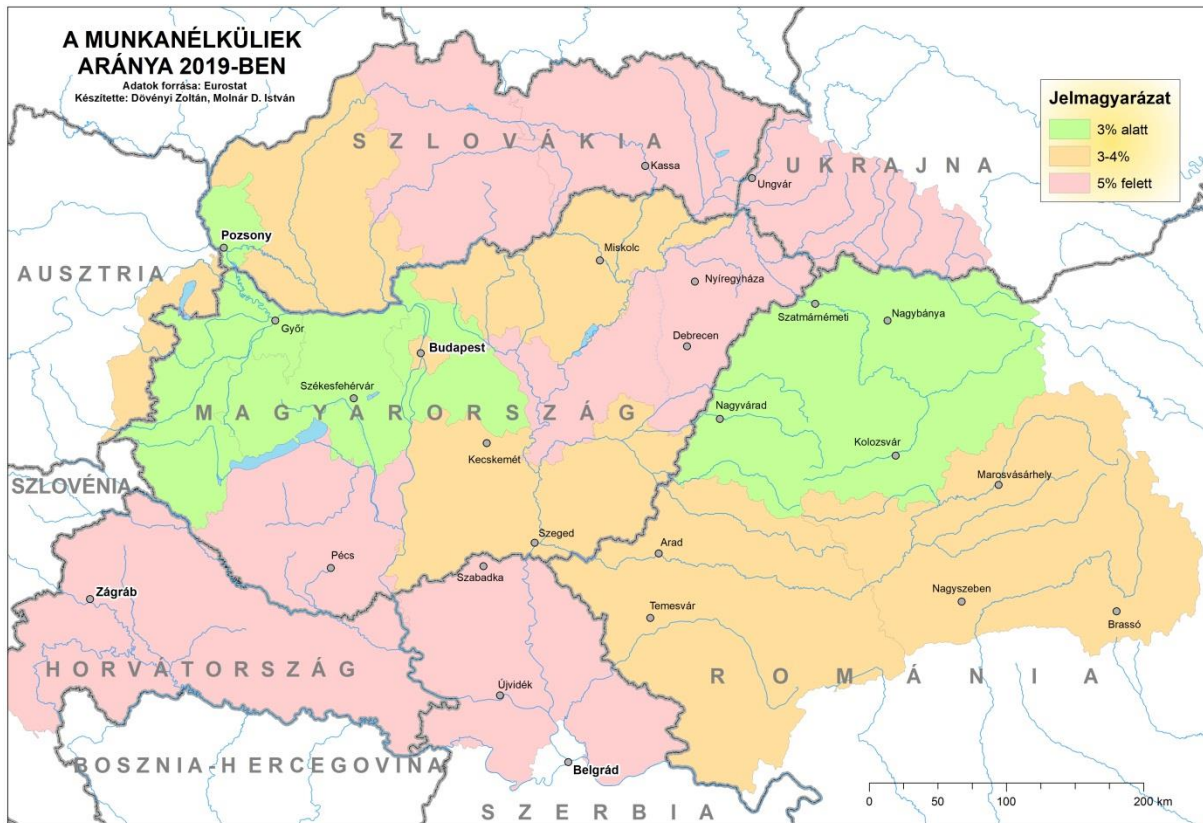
A MUNKANÉLKÜLIEK ARÁNYA 2019-BEN
Adatok forrása: Eurostat
Készítette: Dövényi Zoltán, Molnár D. István

Jelmagyarázat
3% alatt
3-4%
5% felett

SZLOVÁKIA
UKRAJNA
AUSZTRIA
MAGYARORSZÁG
SZLOVÉNIA
HORVÁTORSZÁG
BOSZNIA-HERCEGOVINA
SZERBIA
ROMÁNIA

Kassa
Ungvár
Pozsony
Miskolc
Nyíregyháza
Győr
Budapest
Debrecen
Szatmárnémeti
Nagybánya
Székesfehérvár
Nagyvárad
Kecskemét
Kolozsvár
Marosvásárhely
Szeged
Arad
Pécs
Szabadka
Zágráb
Temesvár
Nagyszeben
Brassó
Újvidék
Belgrád

0
50
100
200 km